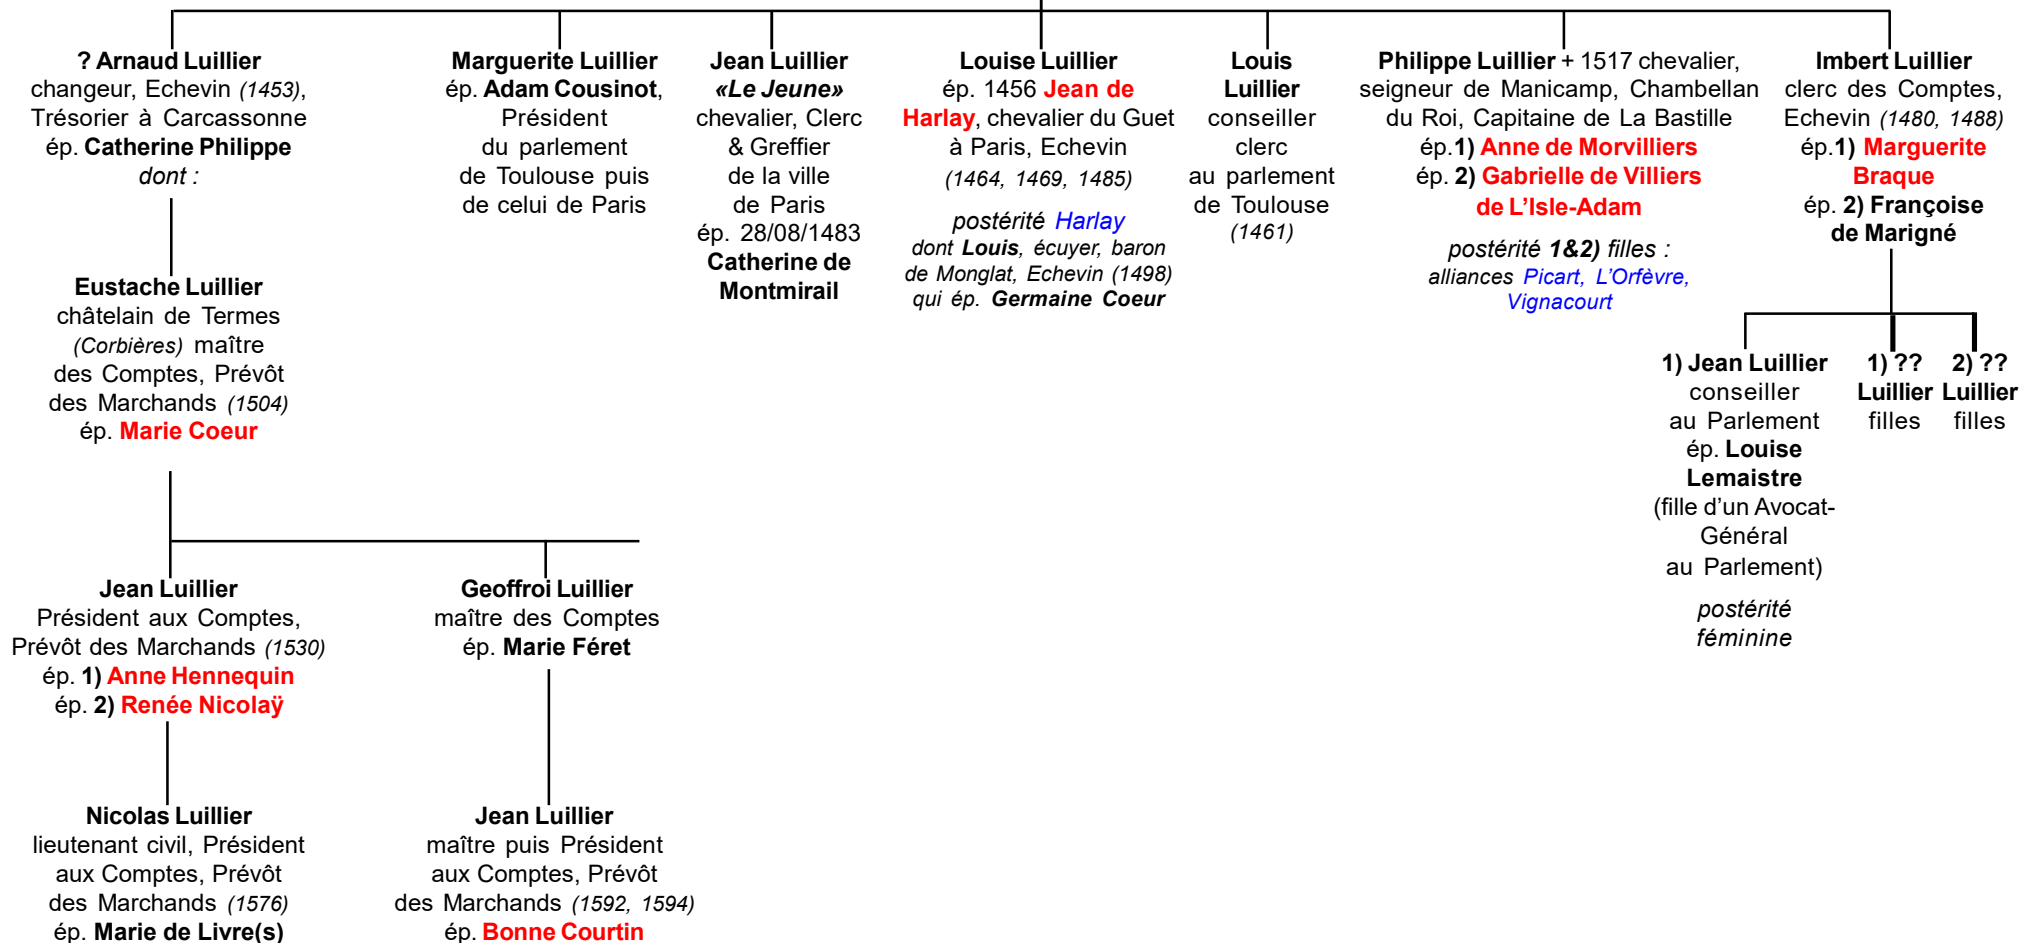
? Arnaud Luillier
changeur, Echevin (1453), Trésorier à Carcassonne
ép. Catherine Philippe
dont :

Eustache Luillier
châtelain de Termes (Corbières) maître des Comptes, Prévôt des Marchands (1504)
ép. Marie Coeur

Jean Luillier
Président aux Comptes, Prévôt des Marchands (1530)
ép. 1) Anne Hennequin
ép. 2) Renée Nicolaÿ

Nicolas Luillier
lieutenant civil, Président aux Comptes, Prévôt des Marchands (1576)
ép. Marie de Livre(s)

Geoffroi Luillier
maître des Comptes
ép. Marie Féret

Jean Luillier
maître puis Président aux Comptes, Prévôt des Marchands (1592, 1594)
ép. Bonne Courtin

Marguerite Luillier
ép. Adam Cousinot, Président du parlement de Toulouse puis de celui de Paris

Jean Luillier
«Le Jeune»
chevalier, Clerc & Greffier de la ville de Paris
ép. 28/08/1483
Catherine de Montmirail

Louise Luillier
ép. 1456 Jean de Harlay, chevalier du Guet à Paris, Echevin
(1464, 1469, 1485)
postérité Harlay
dont Louis, écuyer, baron de Monglat, Echevin (1498) qui ép. Germaine Coeur

Louis Luillier
conseiller clerc au parlement de Toulouse
(1461)

Philippe Luillier + 1517 chevalier, seigneur de Manicamp, Chambellan du Roi, Capitaine de La Bastille
ép.1) Anne de Morvilliers
ép. 2) Gabrielle de Villiers de L'Isle-Adam
postérité 1&2) filles :
alliances Picart, L'Orfèvre, Vignacourt

Imbert Luillier
clerc des Comptes, Echevin (1480, 1488)
ép.1) Marguerite Braque
ép. 2) Françoise de Marigné

1) Jean Luillier
conseiller au Parlement
ép. Louise Lemaistre
(fille d'un Avocat-Général au Parlement)
postérité féminine

1) ?? Luillier
filles

2) ?? Luillier
filles